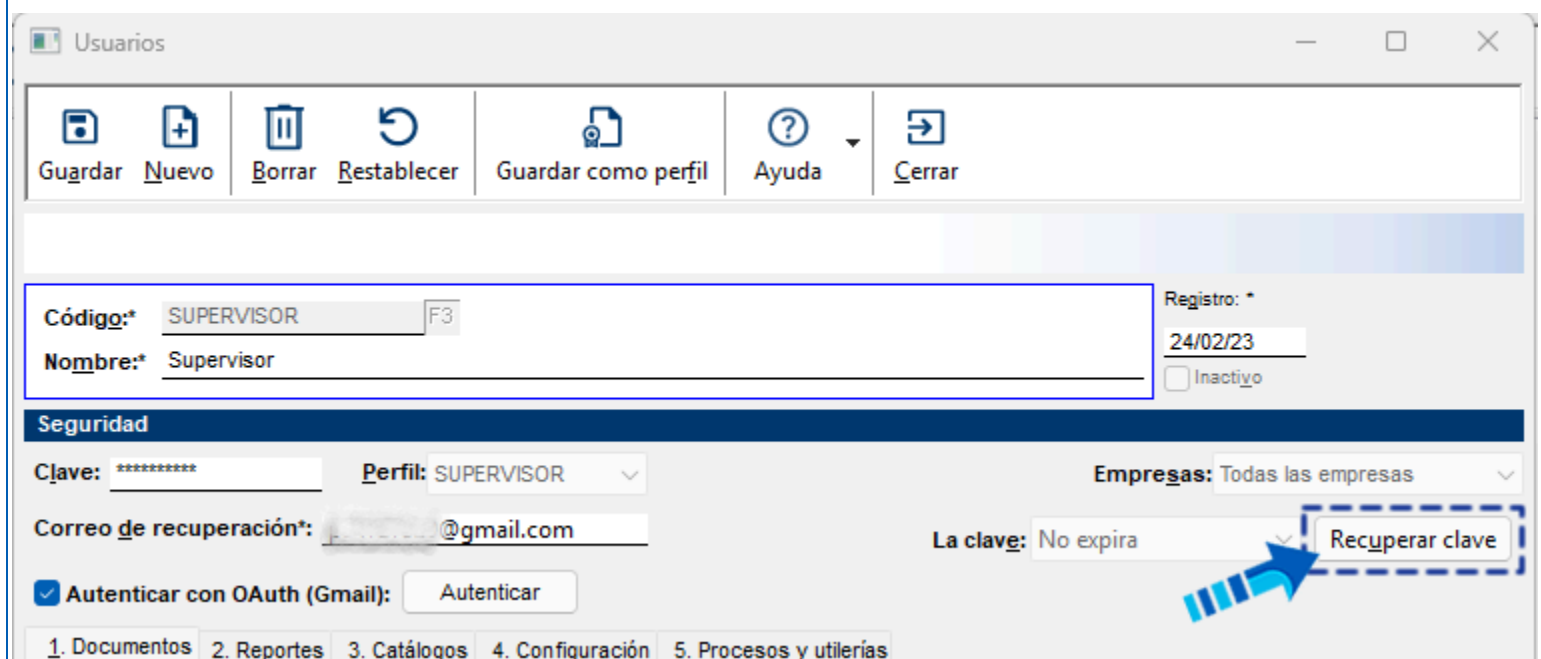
Usuarios

Guardar Nuevo Borrar Restablecer Guardar como perfil Ayuda Cerrar

Código:* SUPERVISOR F3
Nombre:* Supervisor

Registro: *
24/02/23
Inactivo

Seguridad

Clave: **********
Perfil: SUPERVISOR
Empresas: Todas las empresas

Correo de recuperación*: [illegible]@gmail.com
La clave: No expira
Recuperar clave

Autenticar con OAuth (Gmail): Autenticar

1. Documentos 2. Reportes 3. Catálogos 4. Configuración 5. Procesos y utilerías